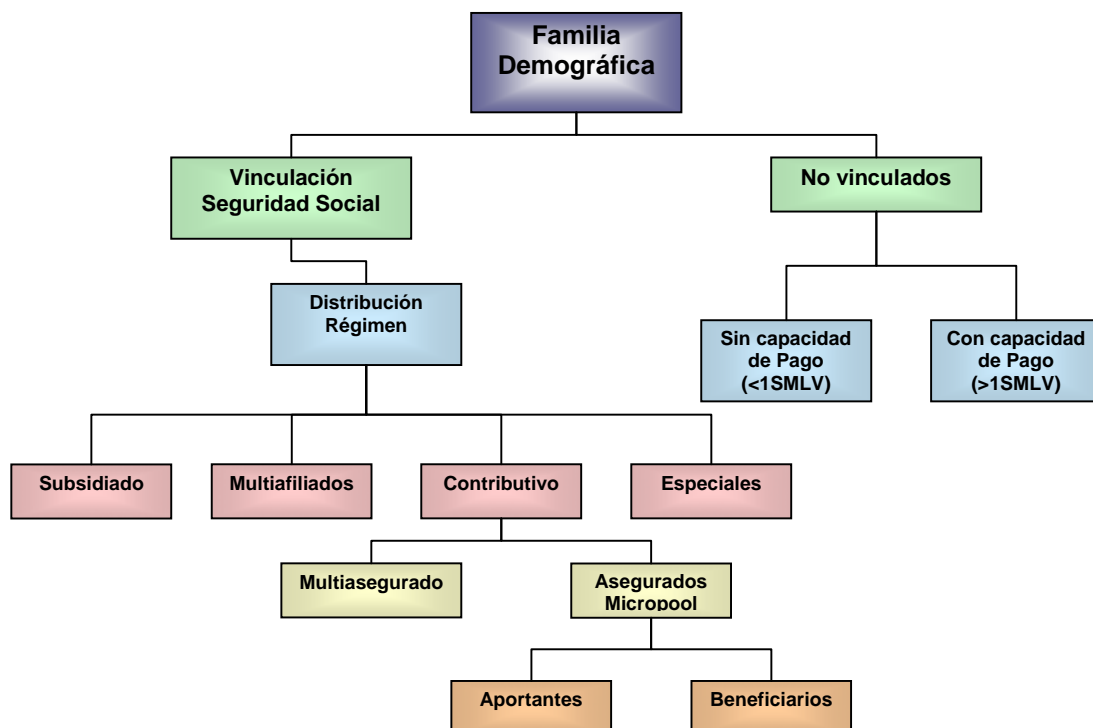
Familia Demográfica

Vinculación Seguridad Social

No vinculados

Distribución Régimen

Sin capacidad de Pago (<1SMLV)

Con capacidad de Pago (>1SMLV)

Subsidiado

Multiafiliados

Contributivo

Especiales

Multiasegurado

Asegurados Micropool

Aportantes

Beneficiarios